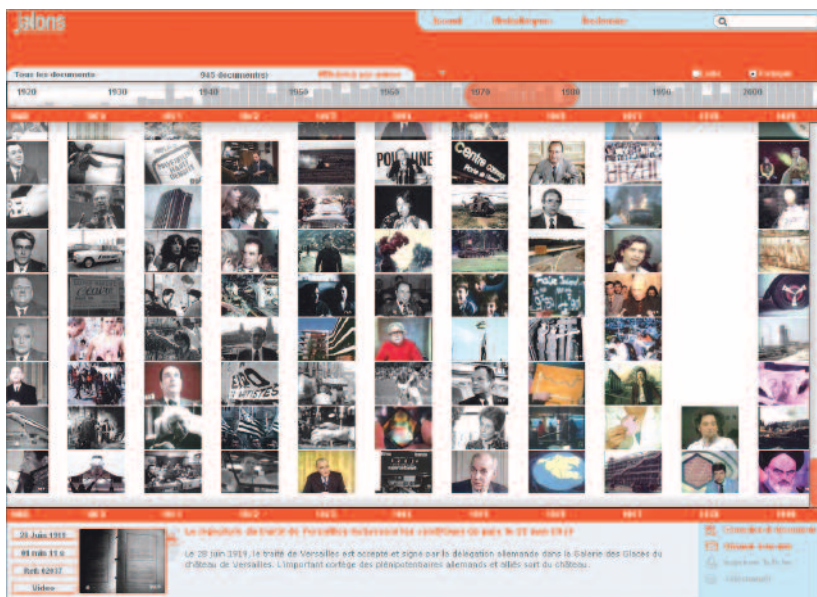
jalons

Accueil Thématiques Recherche

Tous les documents 945 document(s) Affichés par année

Liste Frise

1920 1930 1940 1950 1960 1970 1980 1990 2000

POLOGNE

Centre

28 juin 1919

01 min 11 s

Réf: 02937

Vidéo

Le 28 juin 1919, le traité de Versailles est accepté et signé par la délégation allemande dans la Galerie des Glaces du château de Versailles. L'important cortège des plénipotentiaires allemands et alliés sort du château.